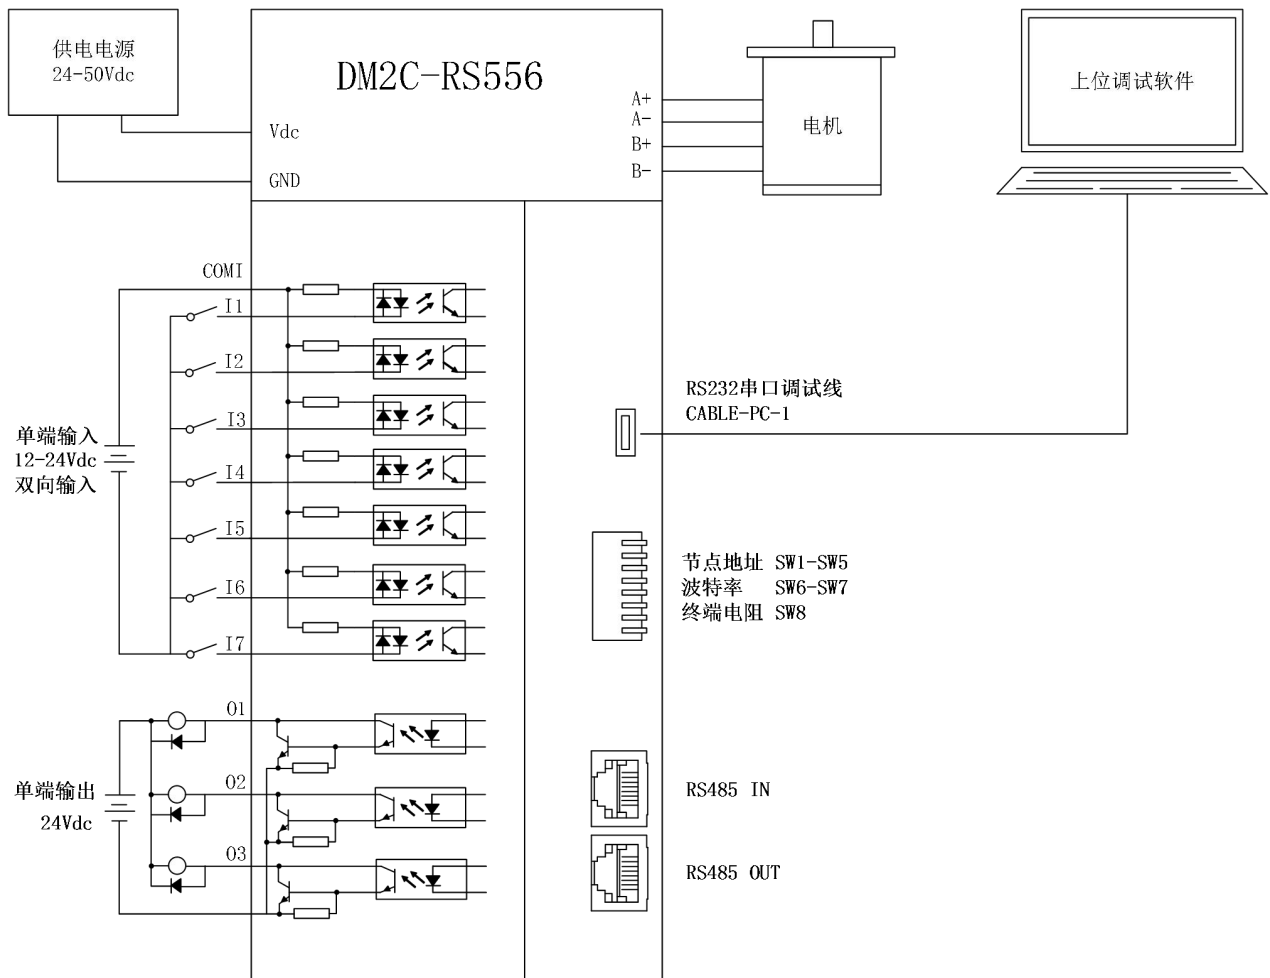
供电电源
24-50Vdc

DM2C-RS556

Vdc

GND

A+
A-
B+
B-

电机

上位调试软件

COMI
I1
I2
I3
I4
I5
I6
I7

单端输入
12-24Vdc
双向输入

RS232串口调试线
CABLE-PC-1

节点地址 SW1-SW5
波特率 SW6-SW7
终端电阻 SW8

O1
O2
O3

单端输出
24Vdc

RS485 IN

RS485 OUT